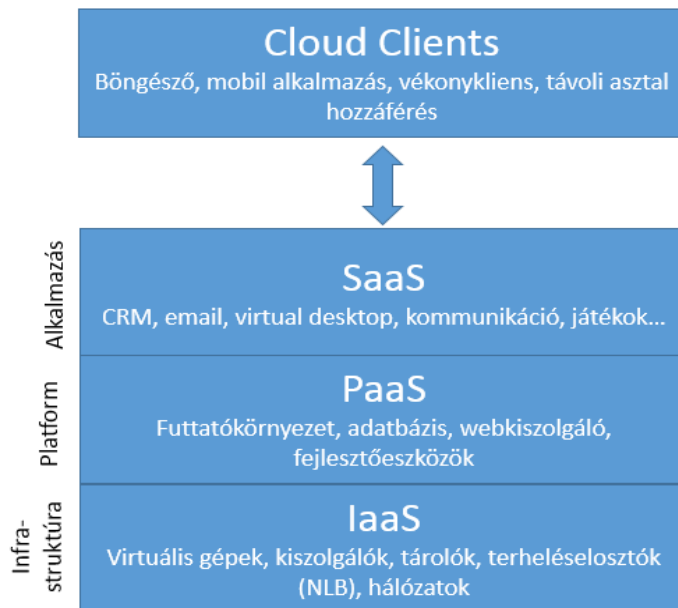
Cloud Clients
Böngésző, mobil alkalmazás, vékonykliens, távoli asztal hozzáférés

Alkalmazás

SaaS
CRM, email, virtual desktop, kommunikáció, játékok...

Platform

PaaS
Futtatókörnyezet, adatbázis, webkiszolgáló, fejlesztőeszközök

Infrastruktúra

IaaS
Virtuális gépek, kiszolgálók, tárolók, terheléselosztók (NLB), hálózatok